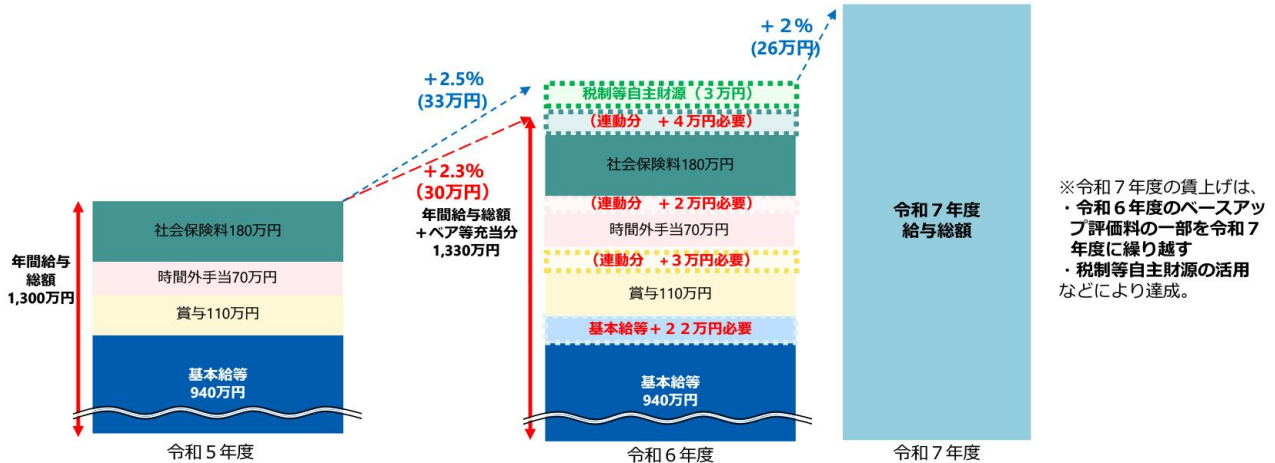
年間給与総額
1,300万円

社会保険料180万円
時間外手当70万円
賞与110万円
基本給等
940万円

令和５年度

+2.5%
(33万円)

+2.3%
(30万円)

年間給与総額
+ベア等充当分
1,330万円

税制等自主財源（３万円）
（連動分　+４万円必要）
社会保険料180万円
（連動分　+２万円必要）
時間外手当70万円
（連動分　+３万円必要）
賞与110万円
基本給等+２２万円必要
基本給等
940万円

令和６年度

+２%
(26万円)

令和７年度
給与総額

令和７年度

※令和７年度の賃上げは、
・令和６年度のベースアップ評価料の一部を令和７年度に繰り越す
・税制等自主財源の活用
などにより達成。